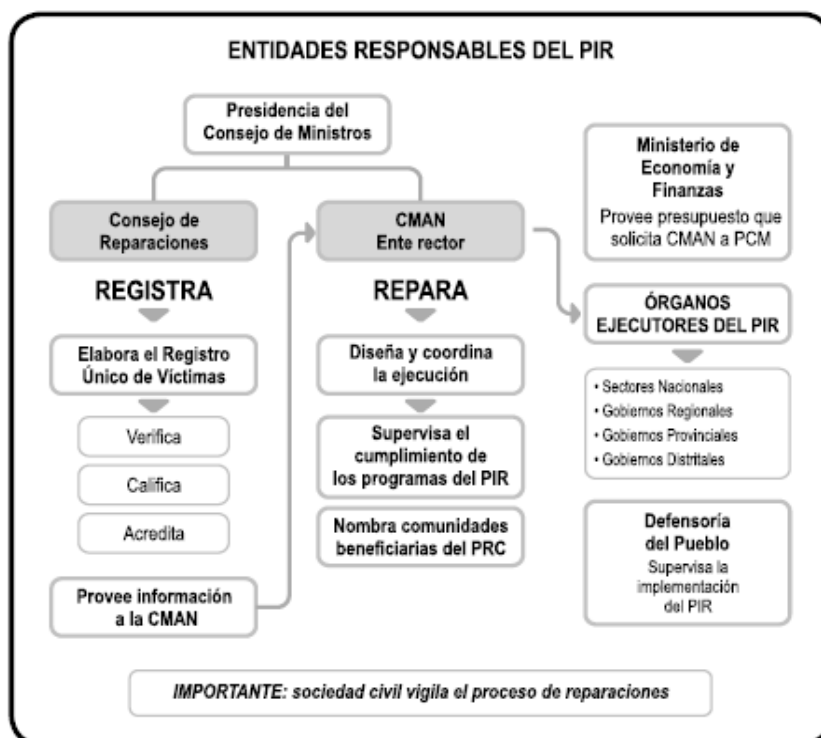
ENTIDADES RESPONSABLES DEL PIR

Presidencia del Consejo de Ministros

Consejo de Reparaciones

REGISTRA

Elabora el Registro Único de Víctimas

Verifica

Califica

Acredita

Provee información a la CMAN

CMAN
Ente rector

REPARA

Diseña y coordina la ejecución

Supervisa el cumplimiento de los programas del PIR

Nombra comunidades beneficiarias del PRC

Ministerio de Economía y Finanzas
Provee presupuesto que solicita CMAN a PCM

ÓRGANOS EJECUTORES DEL PIR

• Sectores Nacionales
• Gobiernos Regionales
• Gobiernos Provinciales
• Gobiernos Distritales

Defensoría del Pueblo
Supervisa la implementación del PIR

IMPORTANTE: sociedad civil vigila el proceso de reparaciones